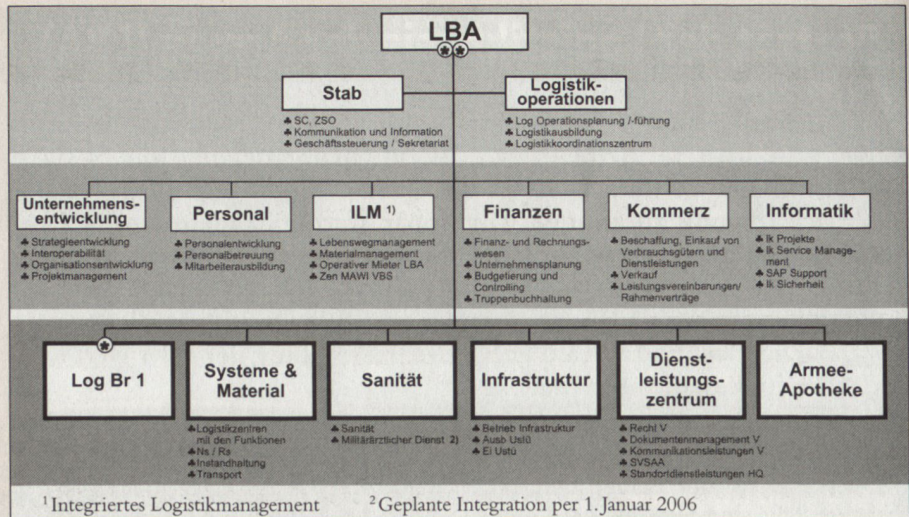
LBA

Stab
♣ SC, ZSO
♣ Kommunikation und Information
♣ Geschäftssteuerung / Sekretariat

Logistikoperationen
♣ Log Operationsplanung /-führung
♣ Logistikausbildung
♣ Logistikkoordinationszentrum

Unternehmensentwicklung
♣ Strategieentwicklung
♣ Interoperabilität
♣ Organisationsentwicklung
♣ Projektmanagement

Personal
♣ Personalentwicklung
♣ Personalbetreuung
♣ Mitarbeiterausbildung

ILM $^{1)}$
♣ Lebenswegmanagement
♣ Materialmanagement
♣ Operativer Mieter LBA
♣ Zen MAWI VBS

Finanzen
♣ Finanz- und Rechnungswesen
♣ Unternehmensplanung
♣ Budgetierung und Controlling
♣ Truppenbuchhaltung

Kommerz
♣ Beschaffung, Einkauf von Verbrauchsgütern und Dienstleistungen
♣ Verkauf
♣ Leistungsvereinbarungen/ Rahmenverträge

Informatik
♣ Ik Projekte
♣ Ik Service Management
♣ SAP Support
♣ Ik Sicherheit

Log Br 1

Systeme & Material
♣ Logistikzentren mit den Funktionen
♣ Ns / Rs
♣ Instandhaltung
♣ Transport

Sanität
♣ Sanität
♣ Militärärztlicher Dienst 2)

Infrastruktur
♣ Betrieb Infrastruktur
♣ Ausb Ustü
♣ Ei Ustü

Dienstleistungszentrum
♣ Recht V
♣ Dokumentenmanagement V
♣ Kommunikationsleistungen V
♣ SVSAA
♣ Standortdienstleistungen HQ

Armee-Apotheke

$^{1}$ Integriertes Logistikmanagement $^{2}$ Geplante Integration per 1. Januar 2006